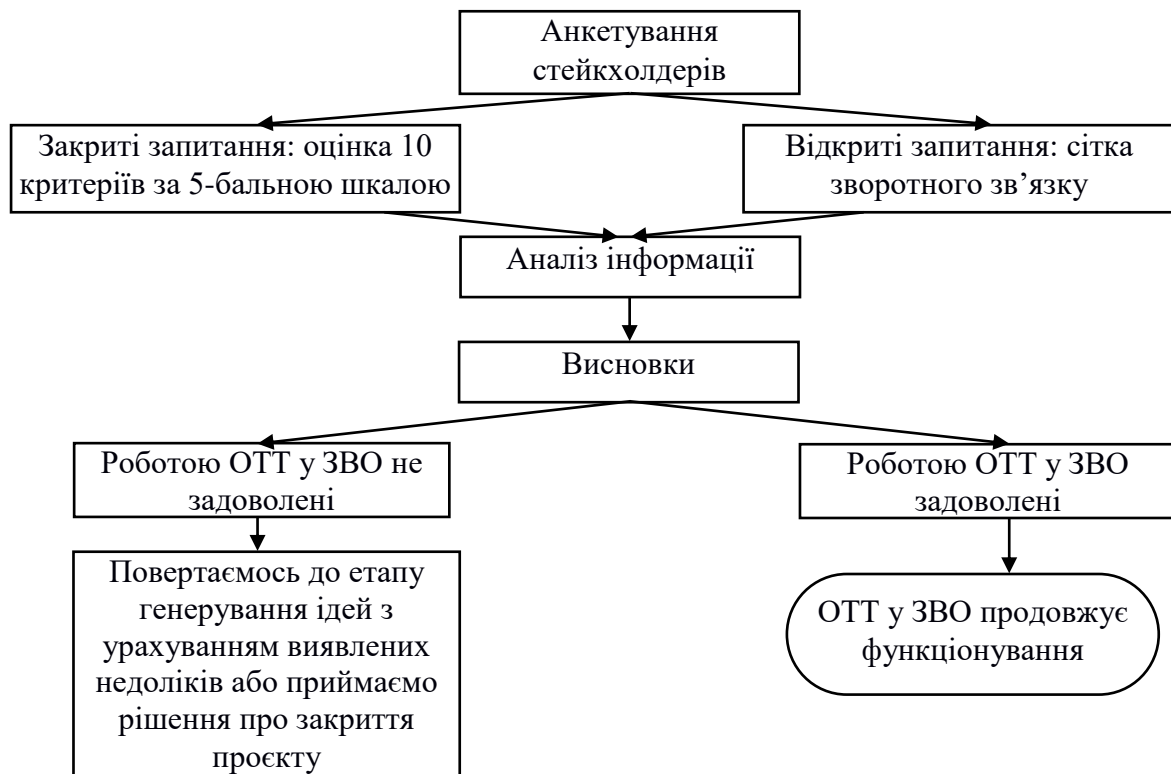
Анкетування стейкхолдерів

Закриті запитання: оцінка 10 критеріїв за 5-бальною шкалою

Відкриті запитання: сітка зворотного зв’язку

Аналіз інформації

Висновки

Роботою ОТТ у ЗВО не задоволені

Роботою ОТТ у ЗВО задоволені

Повертаємось до етапу генерування ідей з урахуванням виявлених недоліків або приймаємо рішення про закриття проєкту

ОТТ у ЗВО продовжує функціонування